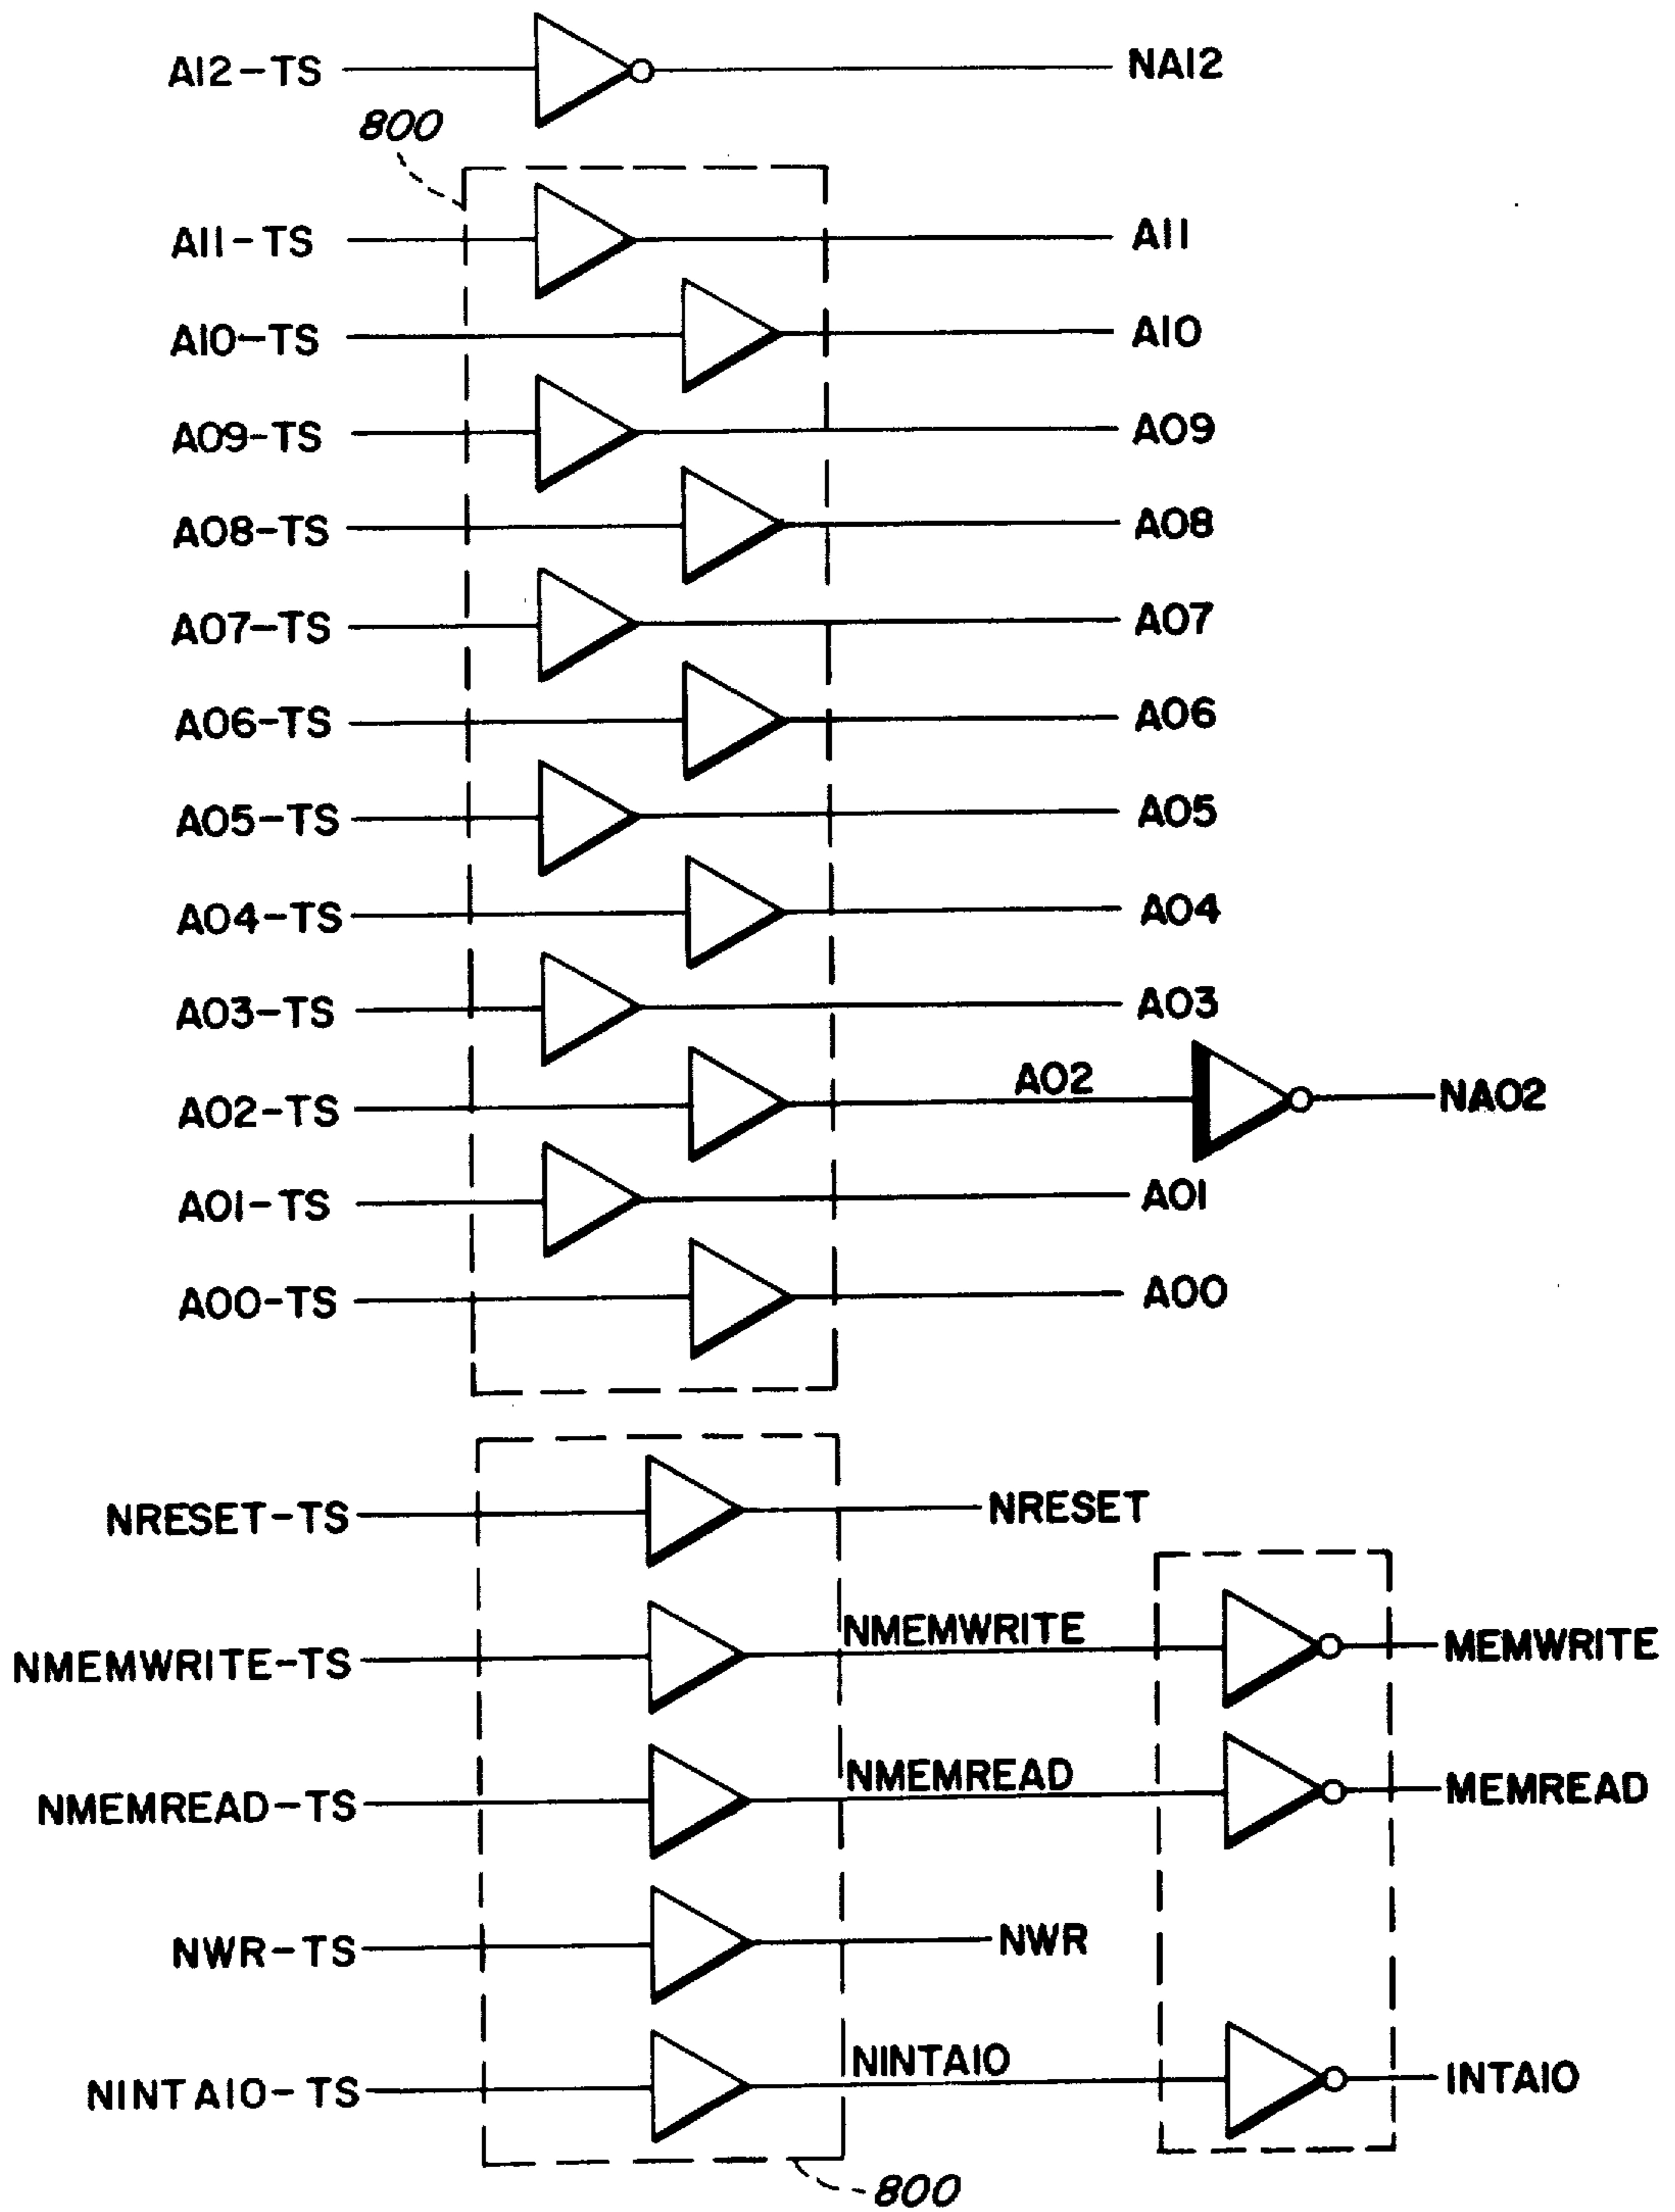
AI2-TS
NAI2
800
AII-TS
AII
AIO-TS
AIO
A09-TS
A09
A08-TS
A08
A07-TS
A07
A06-TS
A06
A05-TS
A05
A04-TS
A04
A03-TS
A03
A02-TS
A02
NA02
A0I-TS
A0I
A00-TS
A00
NRESET-TS
NRESET
NMEMWRITE-TS
NMEMWRITE
MEMWRITE
NMEMREAD-TS
NMEMREAD
MEMREAD
NWR-TS
NWR
NINTAIO-TS
NINTAIO
INTAIO
800